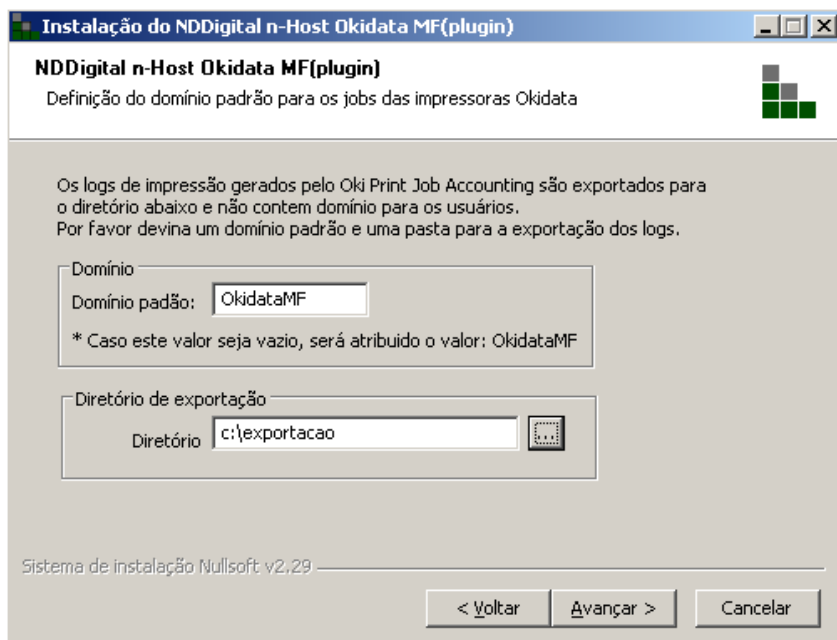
Instalação do NDDigital n-Host Okidata MF(plugin)

NDDigital n-Host Okidata MF(plugin)

Definição do domínio padrão para os jobs das impressoras Okidata

Os logs de impressão gerados pelo Oki Print Job Accounting são exportados para o diretório abaixo e não contem domínio para os usuários.
Por favor devina um domínio padrão e uma pasta para a exportação dos logs.

Domínio

Domínio padão: OkidataMF

* Caso este valor seja vazio, será atribuido o valor: OkidataMF

Diretório de exportação

Diretório c:\exportacao ...

Sistema de instalação Nullsoft v2.29

< Voltar Avançar > Cancelar